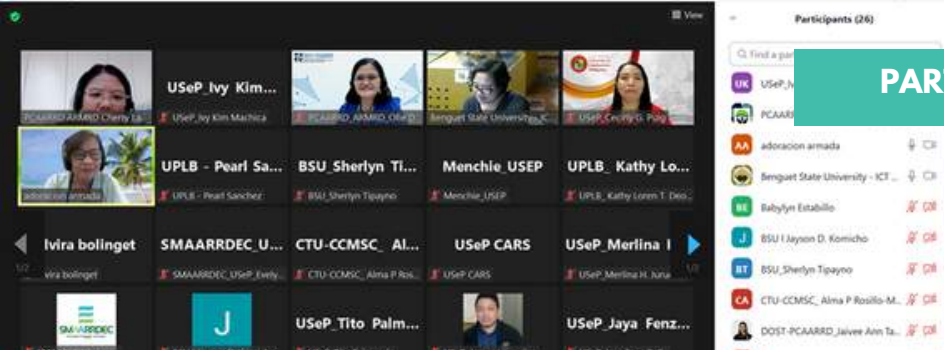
View

PCAARRD-AFMRD Cherry La...

USeP_Ivy Kim...
USeP_Ivy Kim Machica

PCAARRD_AFMRD_Olie D...

Benguet State University - IC...

USeP_Cecily G. Pulg...

adoracion armada

UPLB - Pearl Sa...
UPLB - Pearl Sanchez

BSU_Sherlyn Ti...
BSU_Sherlyn Tipayno

Menchie_USEP
Menchie_USEP

UPLB_ Kathy Lo...
UPLB_ Kathy Loren T. Deo...

lvira bolinget
lvira bolinget

SMAARRDEC_U...
SMAARRDEC_USeP_Evely...

CTU-CCMSC_ Al...
CTU-CCMSC_ Alma P Rosi...

USeP CARS
USeP CARS

USeP_Merlina I...
USeP_Merlina H. Juna...

1/2

SMAARRDEC

J

USeP_Tito Palm...

USeP_Jaya Fenz...

Participants (26)

Find a par

PAR

UK USeP_Iv

PCAARI

AA adoracion armada

Benguet State University - ICT ...

BE Babylyn Estabillo

J BSU I Jayson D. Komicho

BT BSU_Sherlyn Tipayno

CA CTU-CCMSC_ Alma P Rosillo-M...

DOST-PCAARRD_Jaivee Ann Ta...